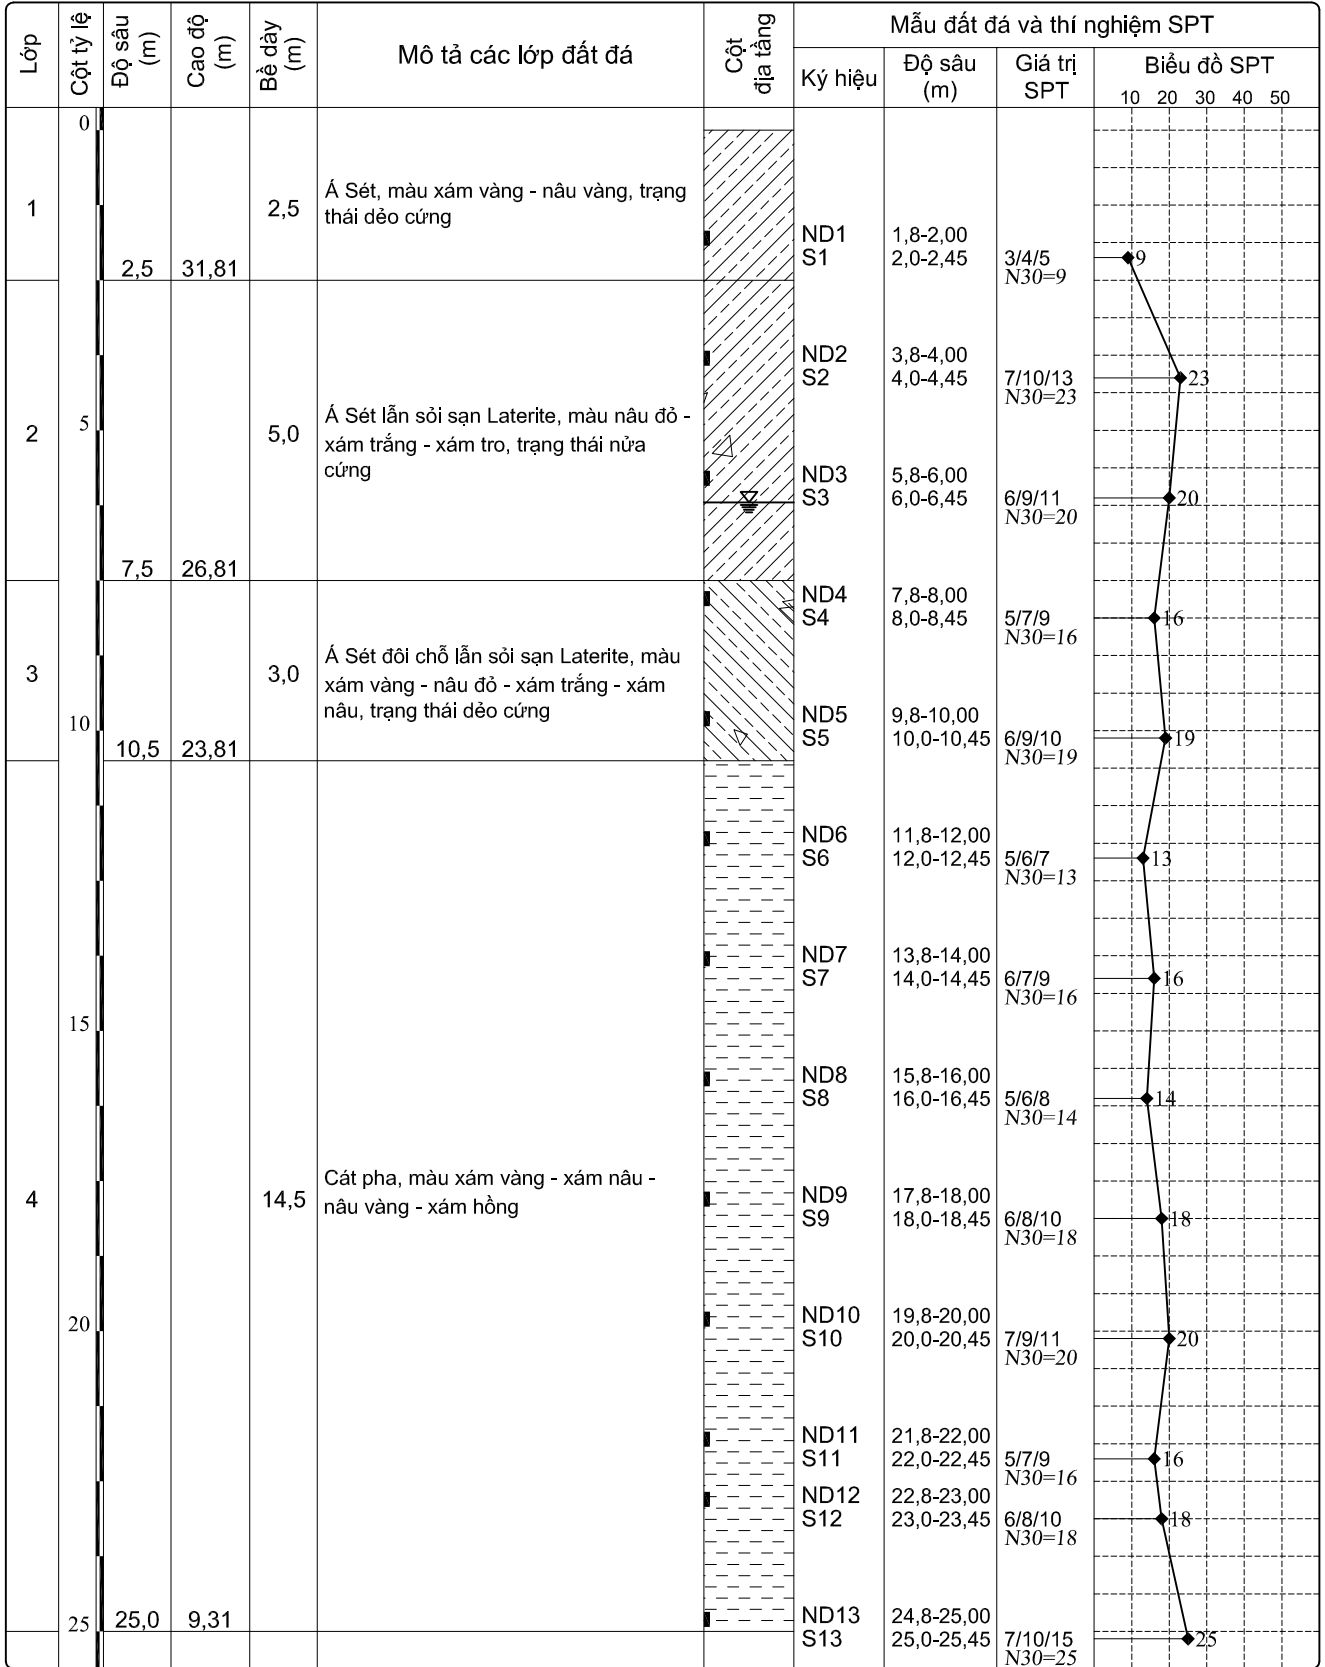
| Lớp | Cột tỷ lệ | Độ sâu (m) | Cao độ (m) | Bề dày (m) | Mô tả các lớp đất đá | Cột địa tầng | Ký hiệu | Độ sâu (m) | Giá trị SPT | Biểu đồ SPT 10 20 30 40 50 |
|---|---|---|---|---|---|---|---|---|---|---|
| 1 | 0 | 2,5 | 31,81 | 2,5 | Á Sét, màu xám vàng - nâu vàng, trạng thái dẻo cứng | | ND1 S1 | 1,8-2,00 2,0-2,45 | 3/4/5 N30=9 | 9 |
| 2 | 5 | 7,5 | 26,81 | 5,0 | Á Sét lẫn sỏi sạn Laterite, màu nâu đỏ - xám trắng - xám tro, trạng thái nửa cứng | | ND2 S2 | 3,8-4,00 4,0-4,45 | 7/10/13 N30=23 | 23 |
| | | | | | | | ND3 S3 | 5,8-6,00 6,0-6,45 | 6/9/11 N30=20 | 20 |
| 3 | 10 | 10,5 | 23,81 | 3,0 | Á Sét đôi chỗ lẫn sỏi sạn Laterite, màu xám vàng - nâu đỏ - xám trắng - xám nâu, trạng thái dẻo cứng | | ND4 S4 | 7,8-8,00 8,0-8,45 | 5/7/9 N30=16 | 16 |
| | | | | | | | ND5 S5 | 9,8-10,00 10,0-10,45 | 6/9/10 N30=19 | 19 |
| 4 | 15 20 25 | 25,0 | 9,31 | 14,5 | Cát pha, màu xám vàng - xám nâu - nâu vàng - xám hồng | | ND6 S6 | 11,8-12,00 12,0-12,45 | 5/6/7 N30=13 | 13 |
| | | | | | | | ND7 S7 | 13,8-14,00 14,0-14,45 | 6/7/9 N30=16 | 16 |
| | | | | | | | ND8 S8 | 15,8-16,00 16,0-16,45 | 5/6/8 N30=14 | 14 |
| | | | | | | | ND9 S9 | 17,8-18,00 18,0-18,45 | 6/8/10 N30=18 | 18 |
| | | | | | | | ND10 S10 | 19,8-20,00 20,0-20,45 | 7/9/11 N30=20 | 20 |
| | | | | | | | ND11 S11 | 21,8-22,00 22,0-22,45 | 5/7/9 N30=16 | 16 |
| | | | | | | | ND12 S12 | 22,8-23,00 23,0-23,45 | 6/8/10 N30=18 | 18 |
| | | | | | | | ND13 S13 | 24,8-25,00 25,0-25,45 | 7/10/15 N30=25 | 25 |

Mẫu đất đá và thí nghiệm SPT